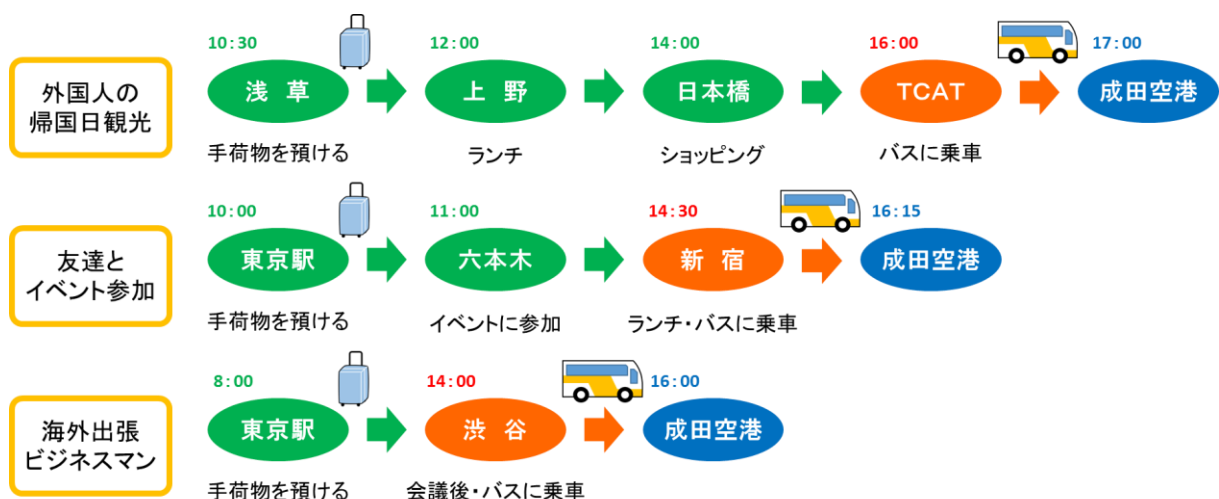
外国人の帰国日観光

10:30
浅 草
手荷物を預ける

12:00
上 野
ランチ

14:00
日本橋
ショッピング

16:00
TCAT
バスに乗車

17:00
成田空港

友達とイベント参加

10:00
東京駅
手荷物を預ける

11:00
六本木
イベントに参加

14:30
新 宿
ランチ・バスに乗車

16:15
成田空港

海外出張ビジネスマン

8:00
東京駅
手荷物を預ける

14:00
渋 谷
会議後・バスに乗車

16:00
成田空港